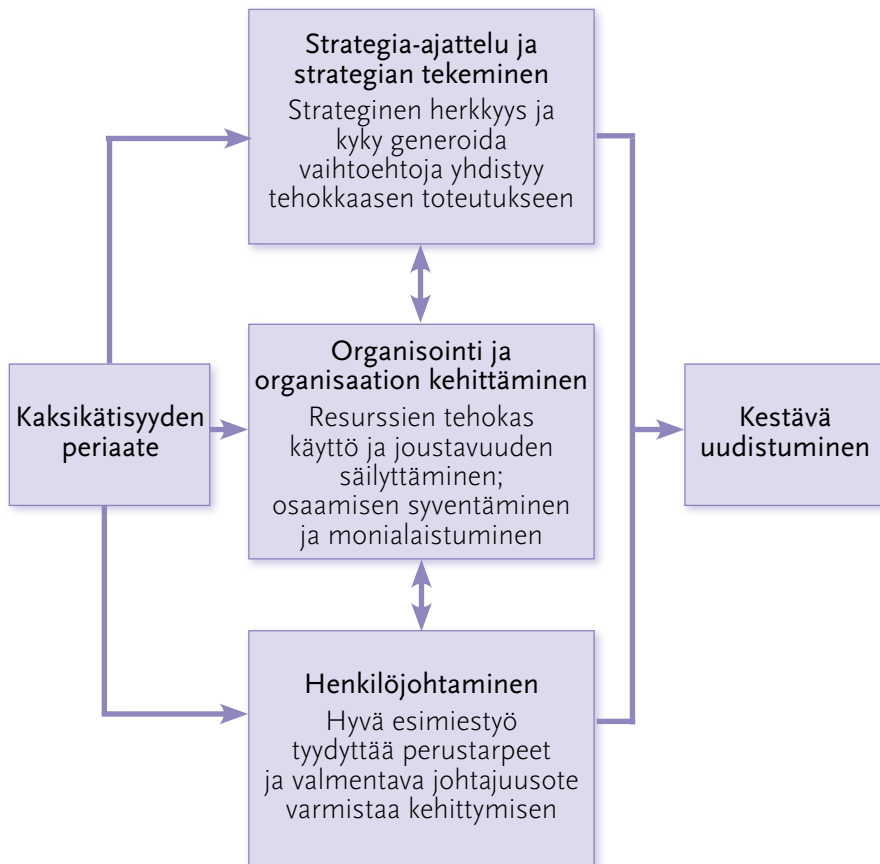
Kaksikätisyyden periaate

Strategia-ajattelu ja strategian tekeminen
Strateginen herkkyys ja kyky generoida vaihtoehtoja yhdistyy tehokkaasen toteutukseen

Organisointi ja organisaation kehittäminen
Resurssien tehokas käyttö ja joustavuuden säilyttäminen; osaamisen syventäminen ja monialaistuminen

Henkilöjohtaminen
Hyvä esimiestyö tyydyttää perustarpeet ja valmentava johtajuusote varmistaa kehittymisen

Kestävä uudistuminen